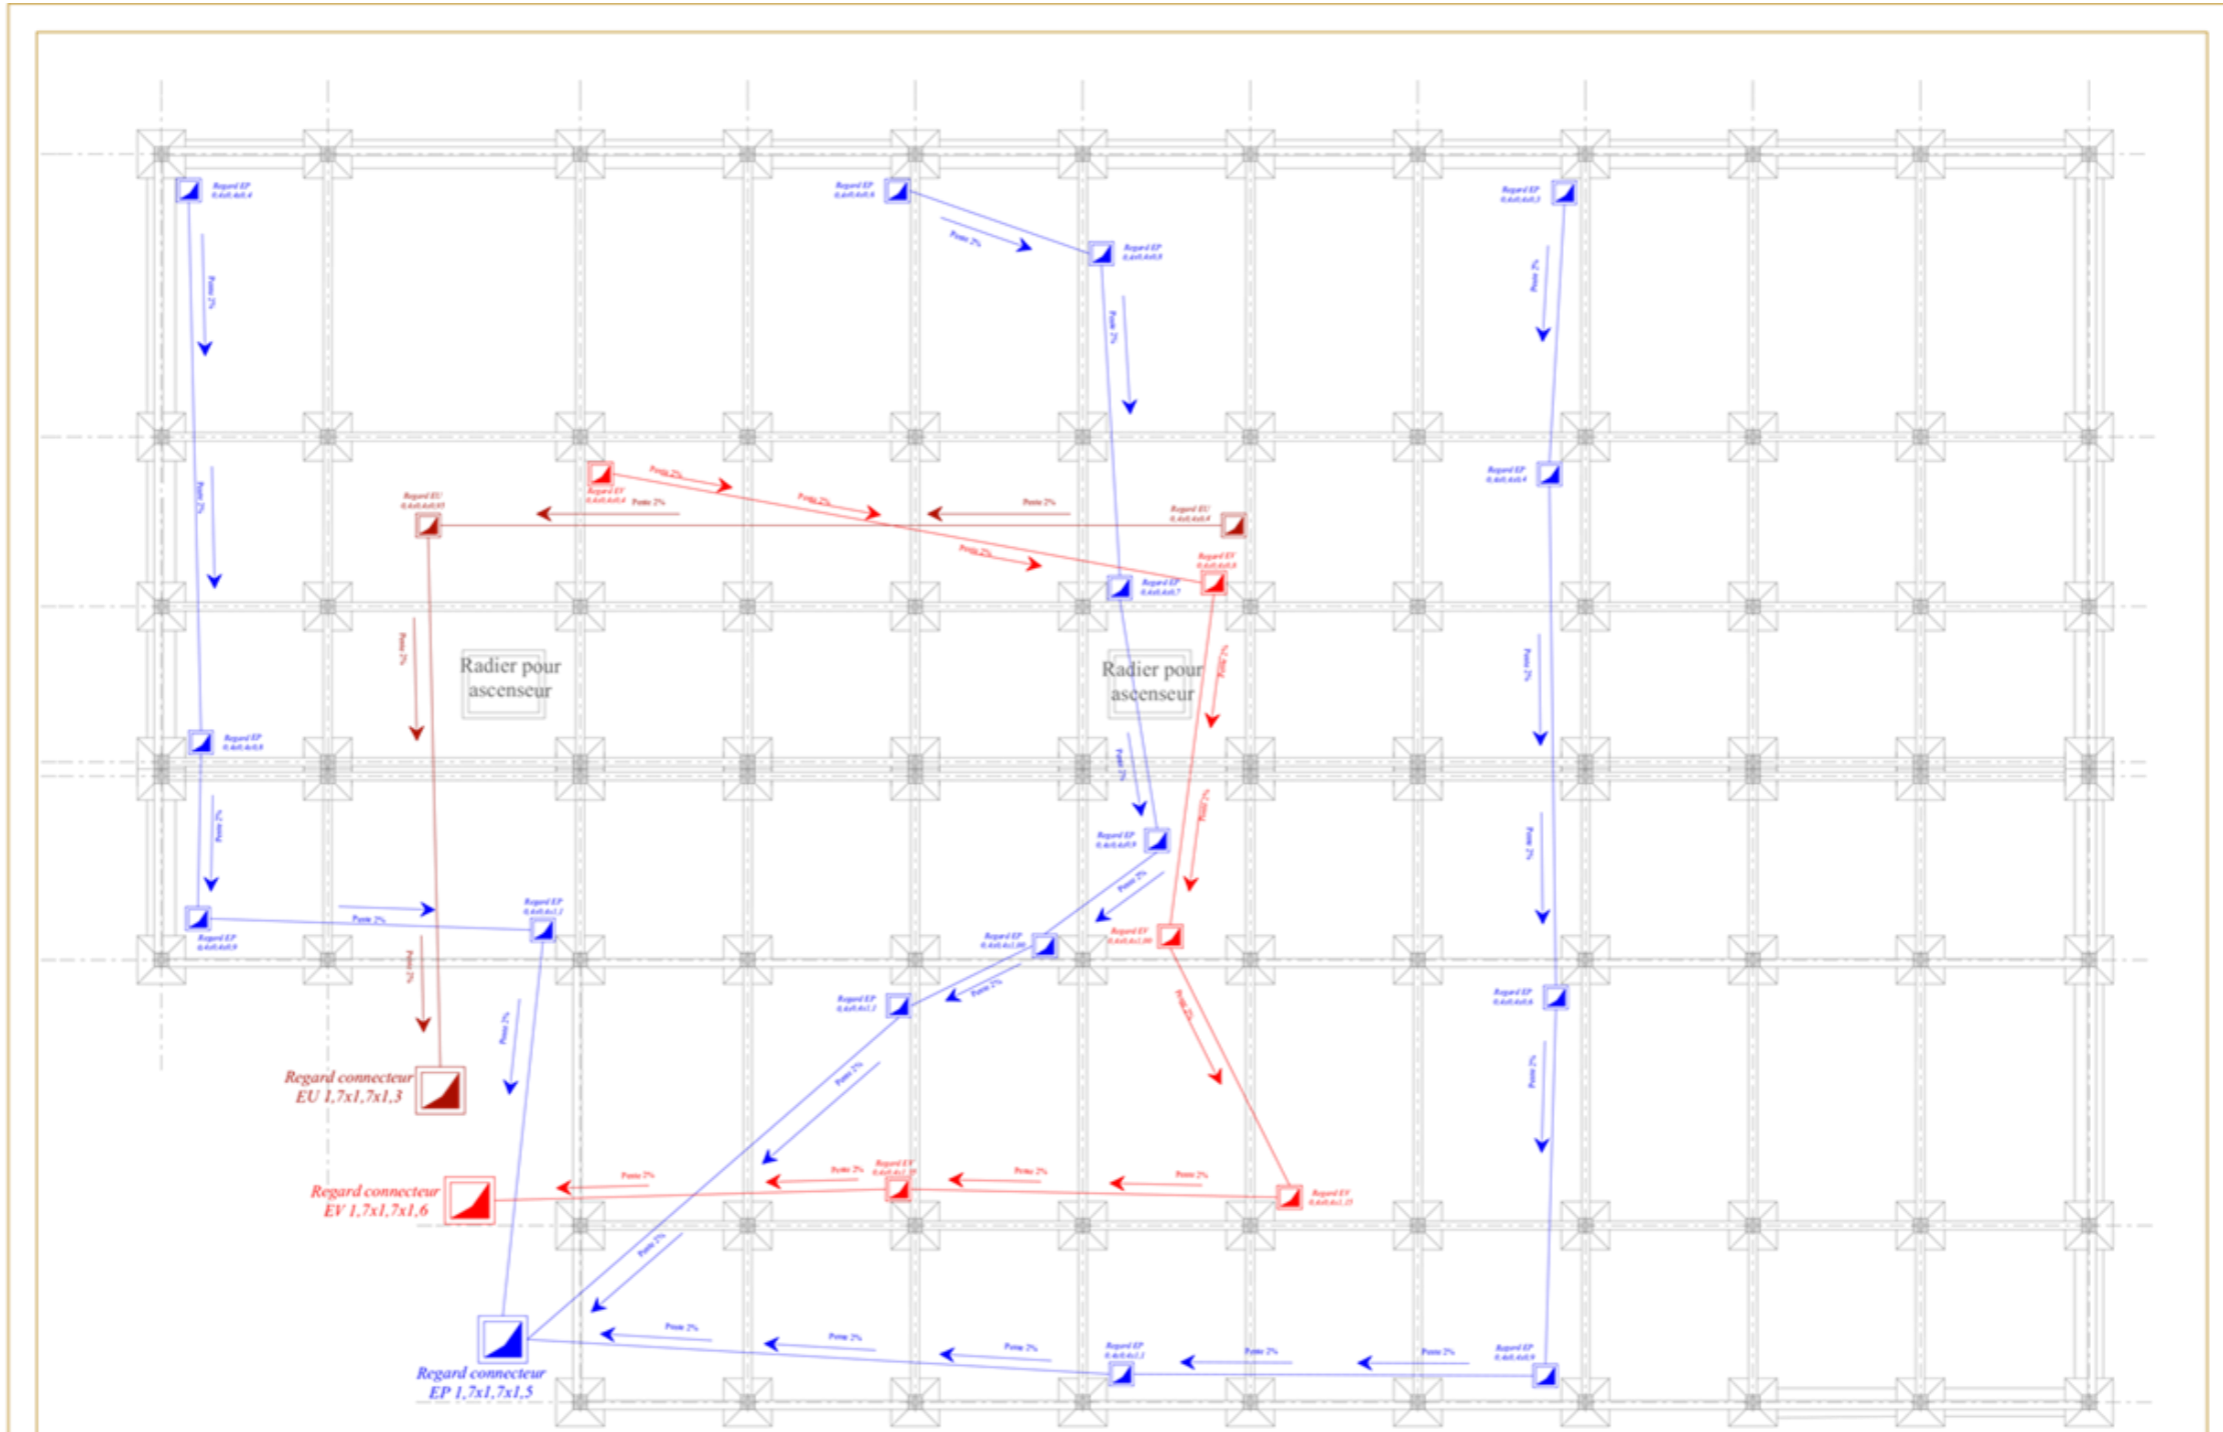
Regard EP 0,4x0,4x0,4

Regard EP 0,4x0,4x0,6

Pente 2%

Regard EP 0,4x0,4x0,8

Regard EP 0,4x0,4x0,3

Pente 2%

Pente 2%

Pente 2%

Pente 2%

Regard EP 0,4x0,4x0,4

Pente 2%

Regard EV 0,4x0,4x0,4

Pente 2%

Pente 2%

Pente 2%

Regard EU 0,4x0,4x0,3

Regard EU 0,4x0,4x0,4

Pente 2%

Regard EV 0,4x0,4x0,8

Regard EP 0,4x0,4x0,7

Pente 2%

Radier pour ascenseur

Radier pour ascenseur

Pente 2%

Pente 2%

Regard EP 0,4x0,4x0,8

Pente 2%

Pente 2%

Regard EP 0,4x0,4x0,9

Pente 2%

Pente 2%

Regard EP 0,4x0,4x1,1

Regard EP 0,4x0,4x0,9

Pente 2%

Regard EP 0,4x0,4x1,00

Regard EV 0,4x0,4x1,00

Pente 2%

Regard EP 0,4x0,4x1,1

Pente 2%

Regard EP 0,4x0,4x0,6

Pente 2%

Pente 2%

Pente 2%

Pente 2%

Regard connecteur EU 1,7x1,7x1,3

Regard connecteur EV 1,7x1,7x1,6

Pente 2%

Pente 2%

Regard EV 0,4x0,4x1,20

Pente 2%

Pente 2%

Regard EV 0,4x0,4x1,25

Pente 2%

Pente 2%

Pente 2%

Pente 2%

Regard EP 0,4x0,4x1,1

Pente 2%

Pente 2%

Regard EP 0,4x0,4x0,9

Regard connecteur EP 1,7x1,7x1,5